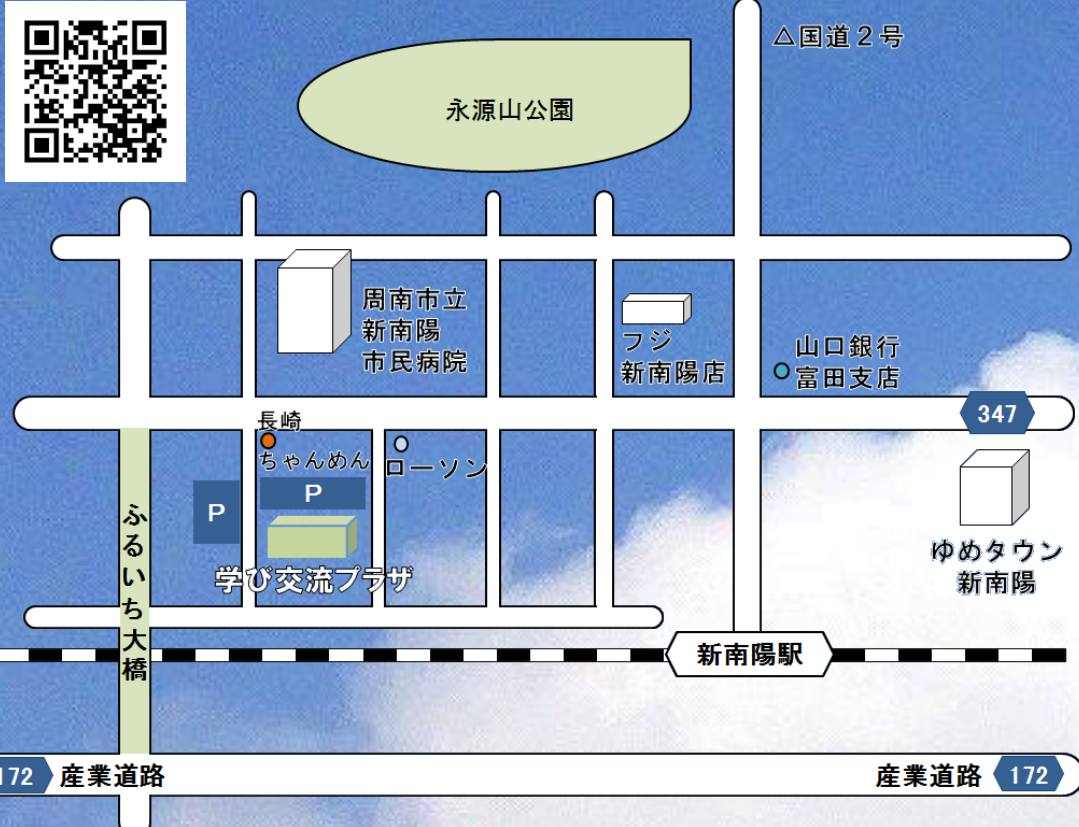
△国道２号

永源山公園

周南市立
新南陽
市民病院

フジ
新南陽店

山口銀行
富田支店

347

長崎
ちゃんめん

ローソン

P

P

学び交流プラザ

ゆめタウン
新南陽

ふるいち大橋

新南陽駅

172 産業道路

産業道路 172